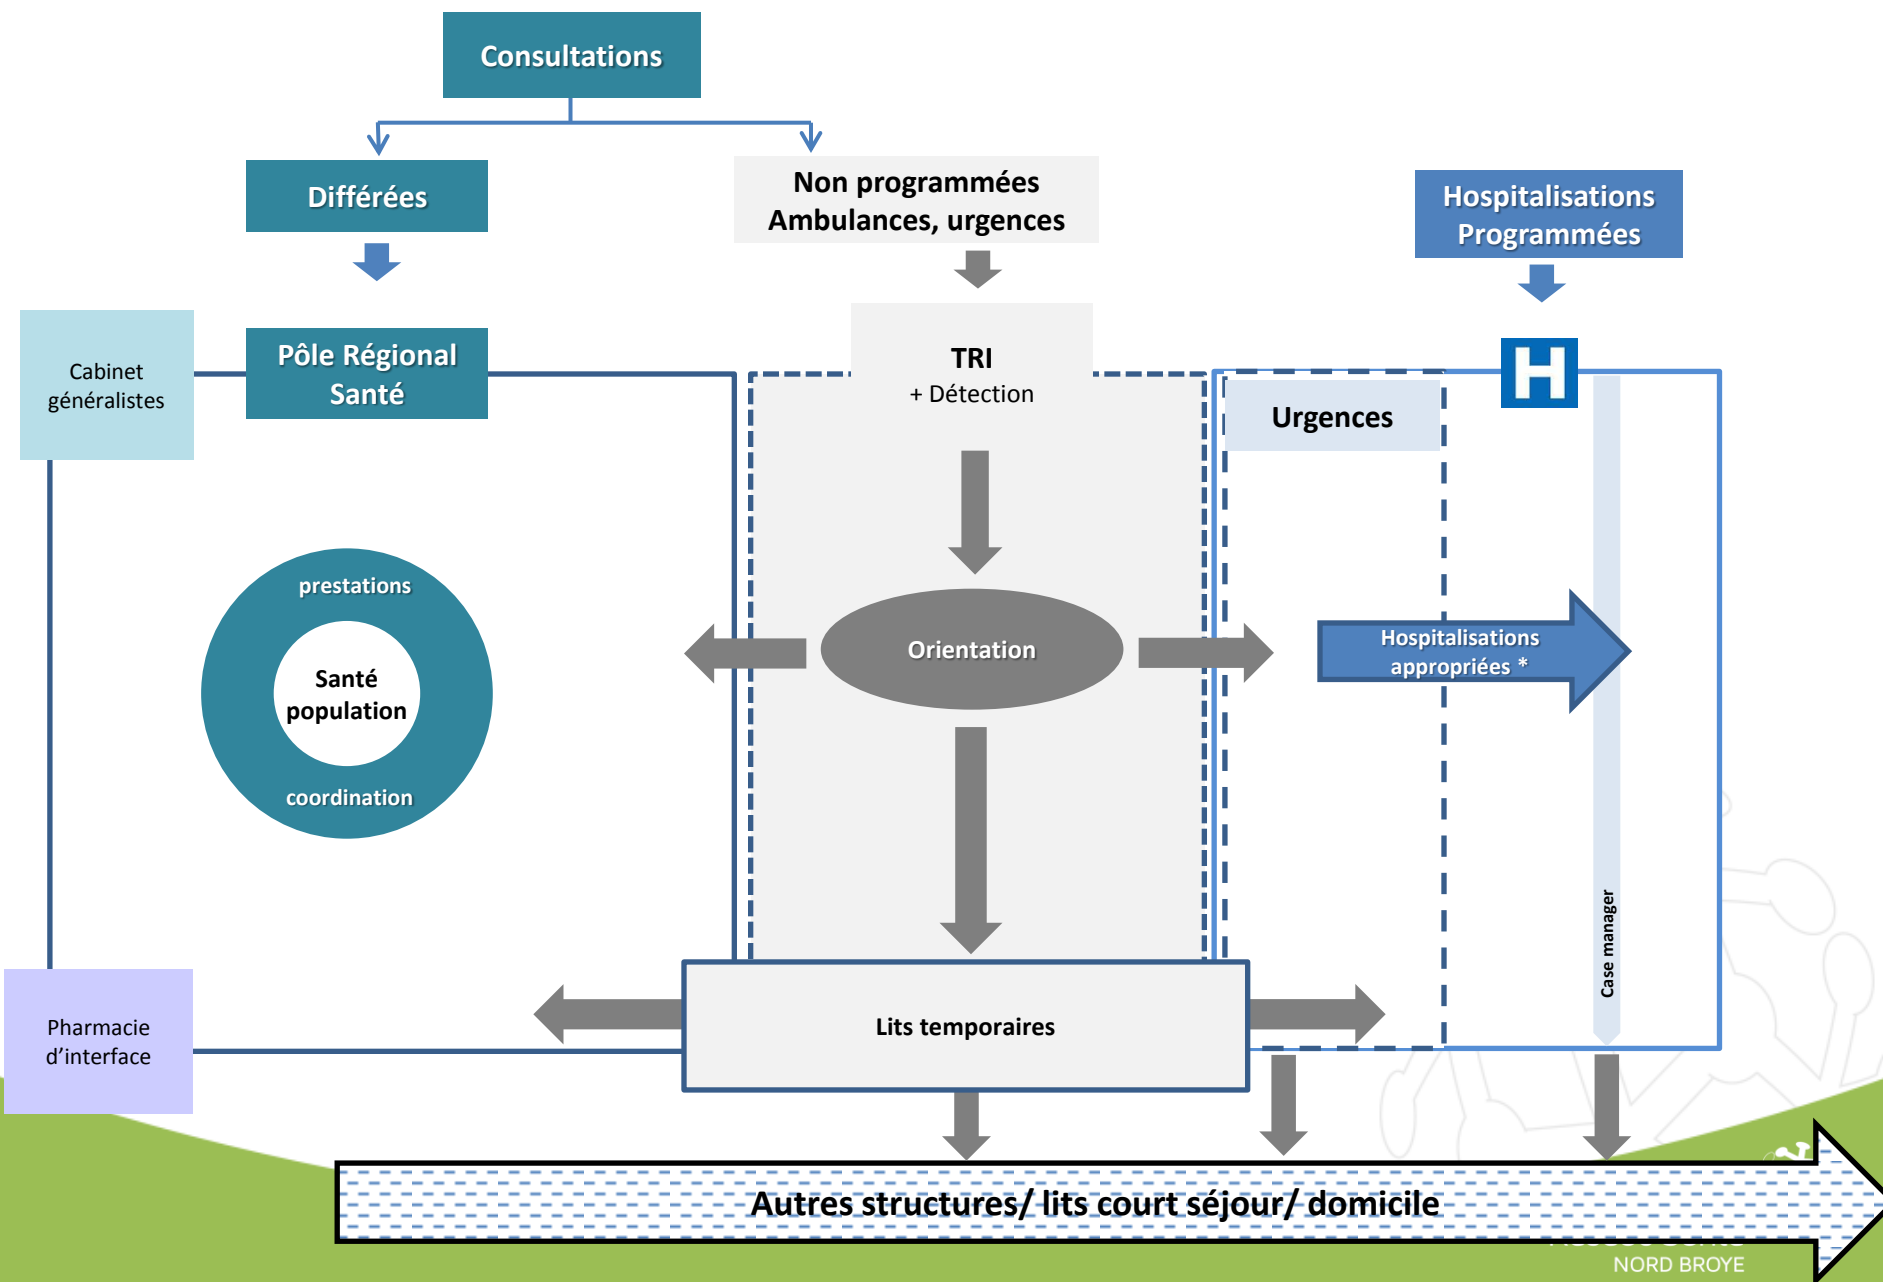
Consultations

Différées

Non programmées
Ambulances, urgences

Hospitalisations Programmées

Cabinet généralistes

Pôle Régional Santé

TRI
+ Détection

Urgences

H

prestations

Santé population

coordination

Orientation

Hospitalisations appropriées *

Case manager

Pharmacie d'interface

Lits temporaires

Autres structures/ lits court séjour/ domicile

NORD BROYE